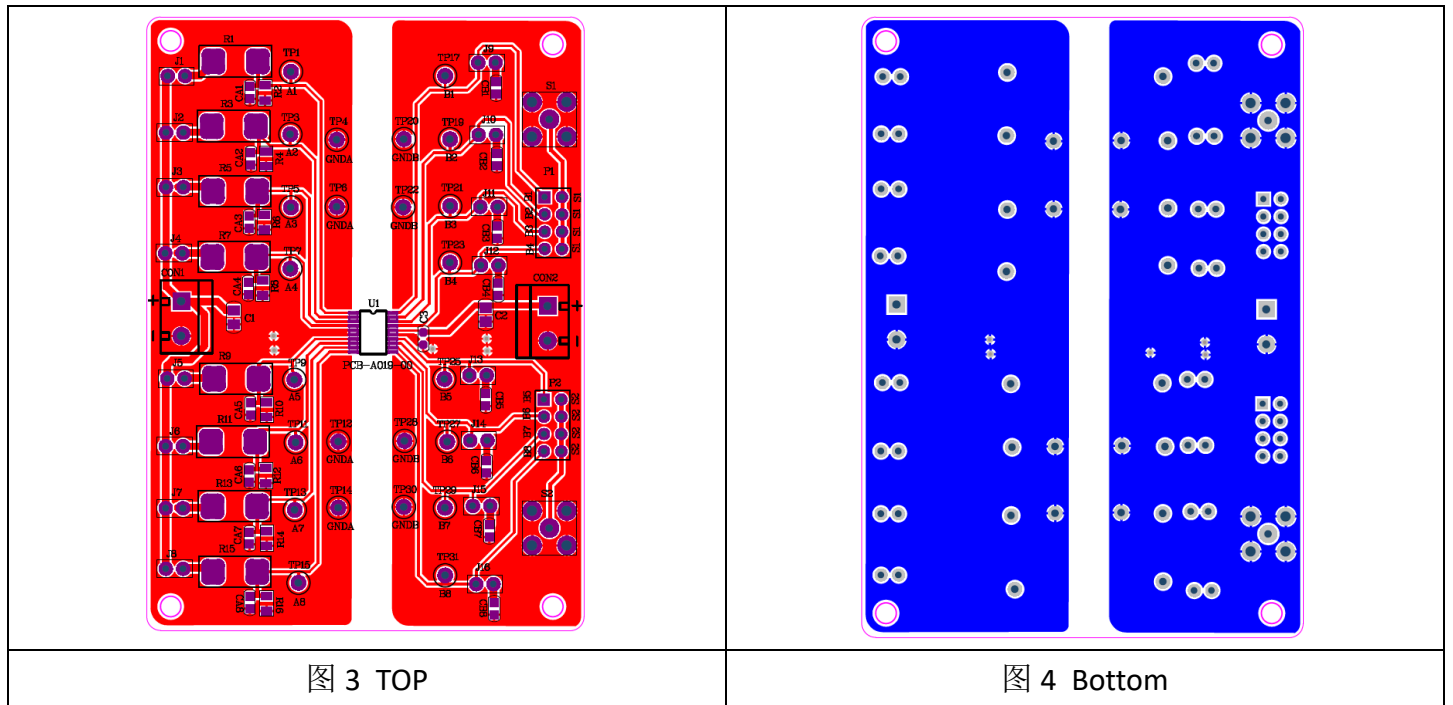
R1 TP1 J1 A1 CA1 R2
R3 TP3 J2 A2 CA2 R4 TP4 GNDA
R5 TP5 J3 A3 CA3 R6 TP6 GNDA
R7 TP7 J4 A4 CA4 R8
CON1 C1 + -
U1 PCB-A019-00 C3
R9 TP9 J5 A5 CA5 R10
R11 TP11 J6 A6 CA6 R12 TP12 GNDA
R13 TP13 J7 A7 CA7 R14 TP14 GNDA
R15 TP15 J8 A8 CA8 R16

TP17 J9 B1 CB1 S1
TP20 GNDB TP19 J10 B2 CB2
P1
TP22 GNDB TP21 J11 B3 CB3
TP23 J12 B4 CB4
CON2 C2 + -
TP25 J13 B5 CB5 P2
TP28 GNDB TP27 J14 B6 CB6
TP30 GNDB TP29 J15 B7 CB7 S2
TP31 J16 B8 CB8

| 图 3 TOP | 图 4 Bottom |